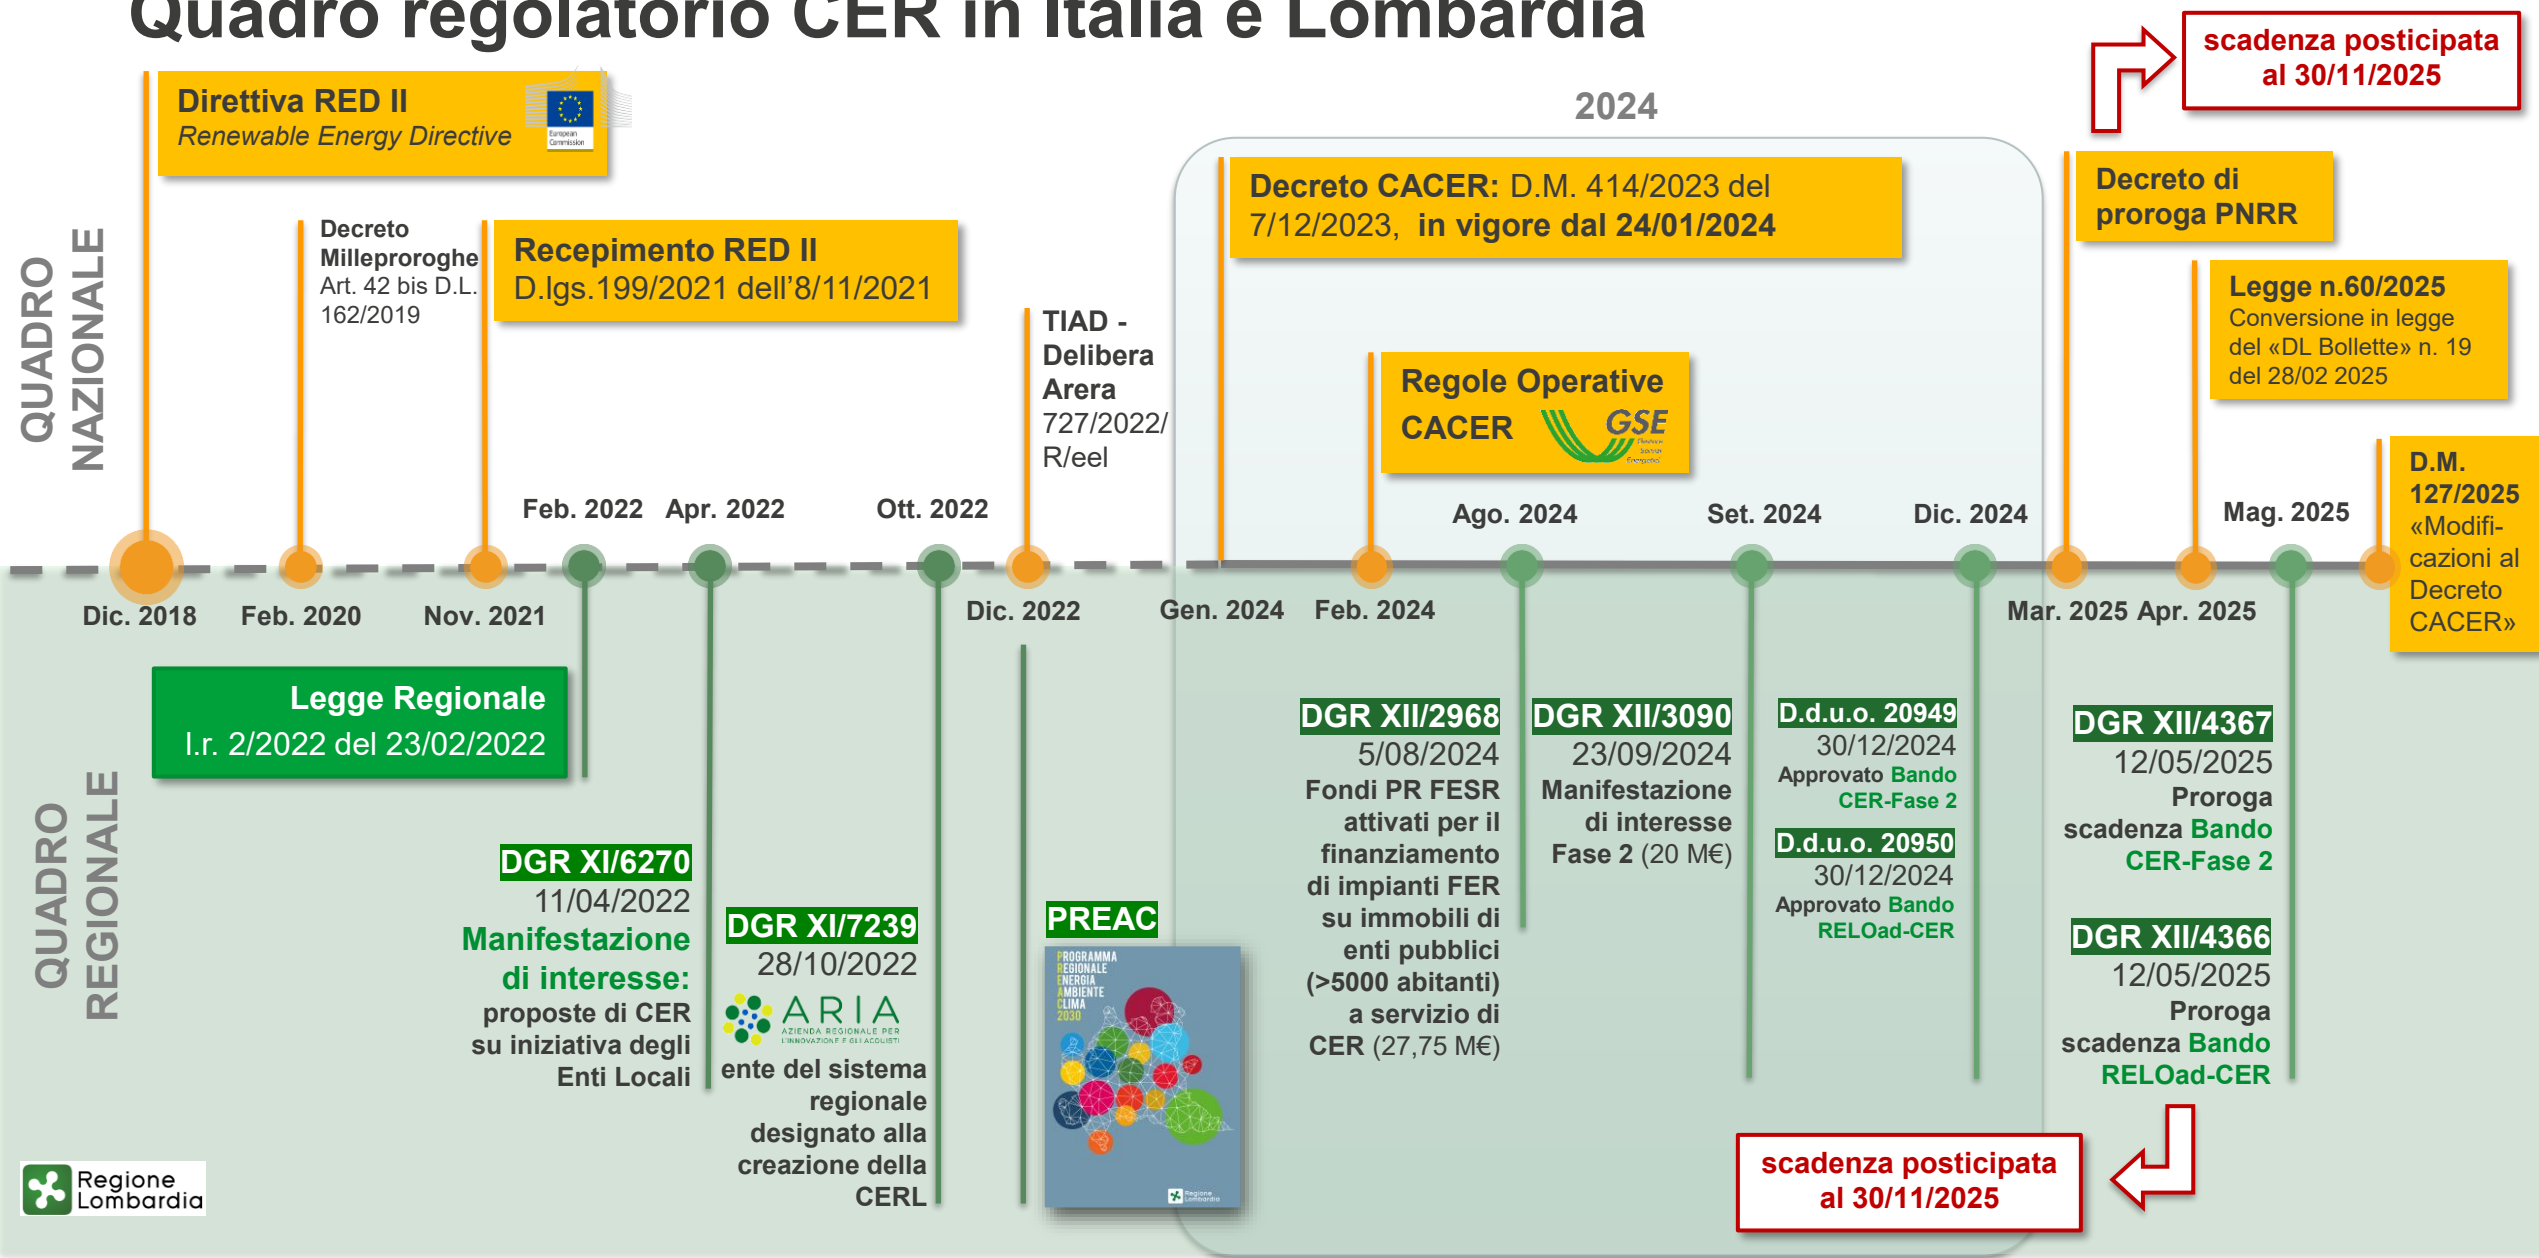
Quadro regolatorio CER in Italia e Lombardia

scadenza posticipata al 30/11/2025

QUADRO NAZIONALE

Direttiva RED II
Renewable Energy Directive

European Commission

Decreto Milleproroghe Art. 42 bis D.L. 162/2019

Recepimento RED II
D.lgs.199/2021 dell'8/11/2021

TIAD - Delibera Arera 727/2022/R/eel

2024

Decreto CACER: D.M. 414/2023 del 7/12/2023, in vigore dal 24/01/2024

Regole Operative CACER GSE

Decreto di proroga PNRR

Legge n.60/2025
Conversione in legge del «DL Bollette» n. 19 del 28/02 2025

D.M. 127/2025 «Modificazioni al Decreto CACER»

Feb. 2022 Apr. 2022 Ott. 2022 Ago. 2024 Set. 2024 Dic. 2024 Mag. 2025

Dic. 2018 Feb. 2020 Nov. 2021 Dic. 2022 Gen. 2024 Feb. 2024 Mar. 2025 Apr. 2025

QUADRO REGIONALE

Legge Regionale
l.r. 2/2022 del 23/02/2022

DGR XI/6270
11/04/2022
Manifestazione di interesse:
proposte di CER su iniziativa degli Enti Locali

DGR XI/7239
28/10/2022
ARIA
AZIENDA REGIONALE PER L'INNOVAZIONE E GLI ACQUISTI
ente del sistema regionale designato alla creazione della CERL

PREAC
PROGRAMMA REGIONALE ENERGIA AMBIENTE CLIMA 2030

DGR XII/2968
5/08/2024
Fondi PR FESR attivati per il finanziamento di impianti FER su immobili di enti pubblici (>5000 abitanti) a servizio di CER (27,75 M€)

DGR XII/3090
23/09/2024
Manifestazione di interesse Fase 2 (20 M€)

D.d.u.o. 20949
30/12/2024
Approvato Bando CER-Fase 2

D.d.u.o. 20950
30/12/2024
Approvato Bando RELOad-CER

DGR XII/4367
12/05/2025
Proroga scadenza Bando CER-Fase 2

DGR XII/4366
12/05/2025
Proroga scadenza Bando RELOad-CER

scadenza posticipata al 30/11/2025

Regione Lombardia